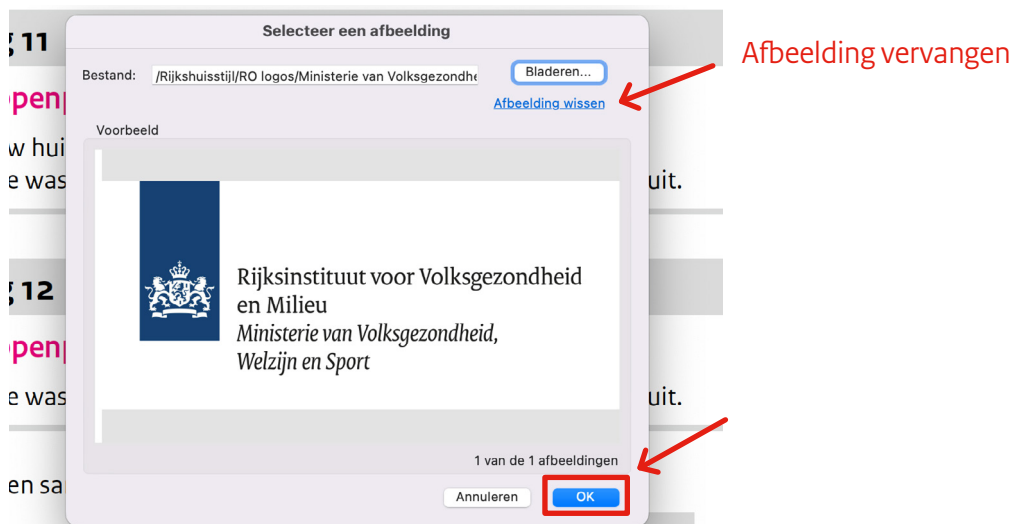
g 11

openp

w hui

e was

uit.

g 12

openp

e was

uit.

en sa

Selecteer een afbeelding

Bestand: /Rijkshuisstijl/RO logos/Ministerie van Volksgezondhe

Bladeren...

Afbeelding wissen

Voorbeeld

Rijksinstituut voor Volksgezondheid en Milieu
Ministerie van Volksgezondheid, Welzijn en Sport

1 van de 1 afbeeldingen

Annuleren

OK

Afbeelding vervangen